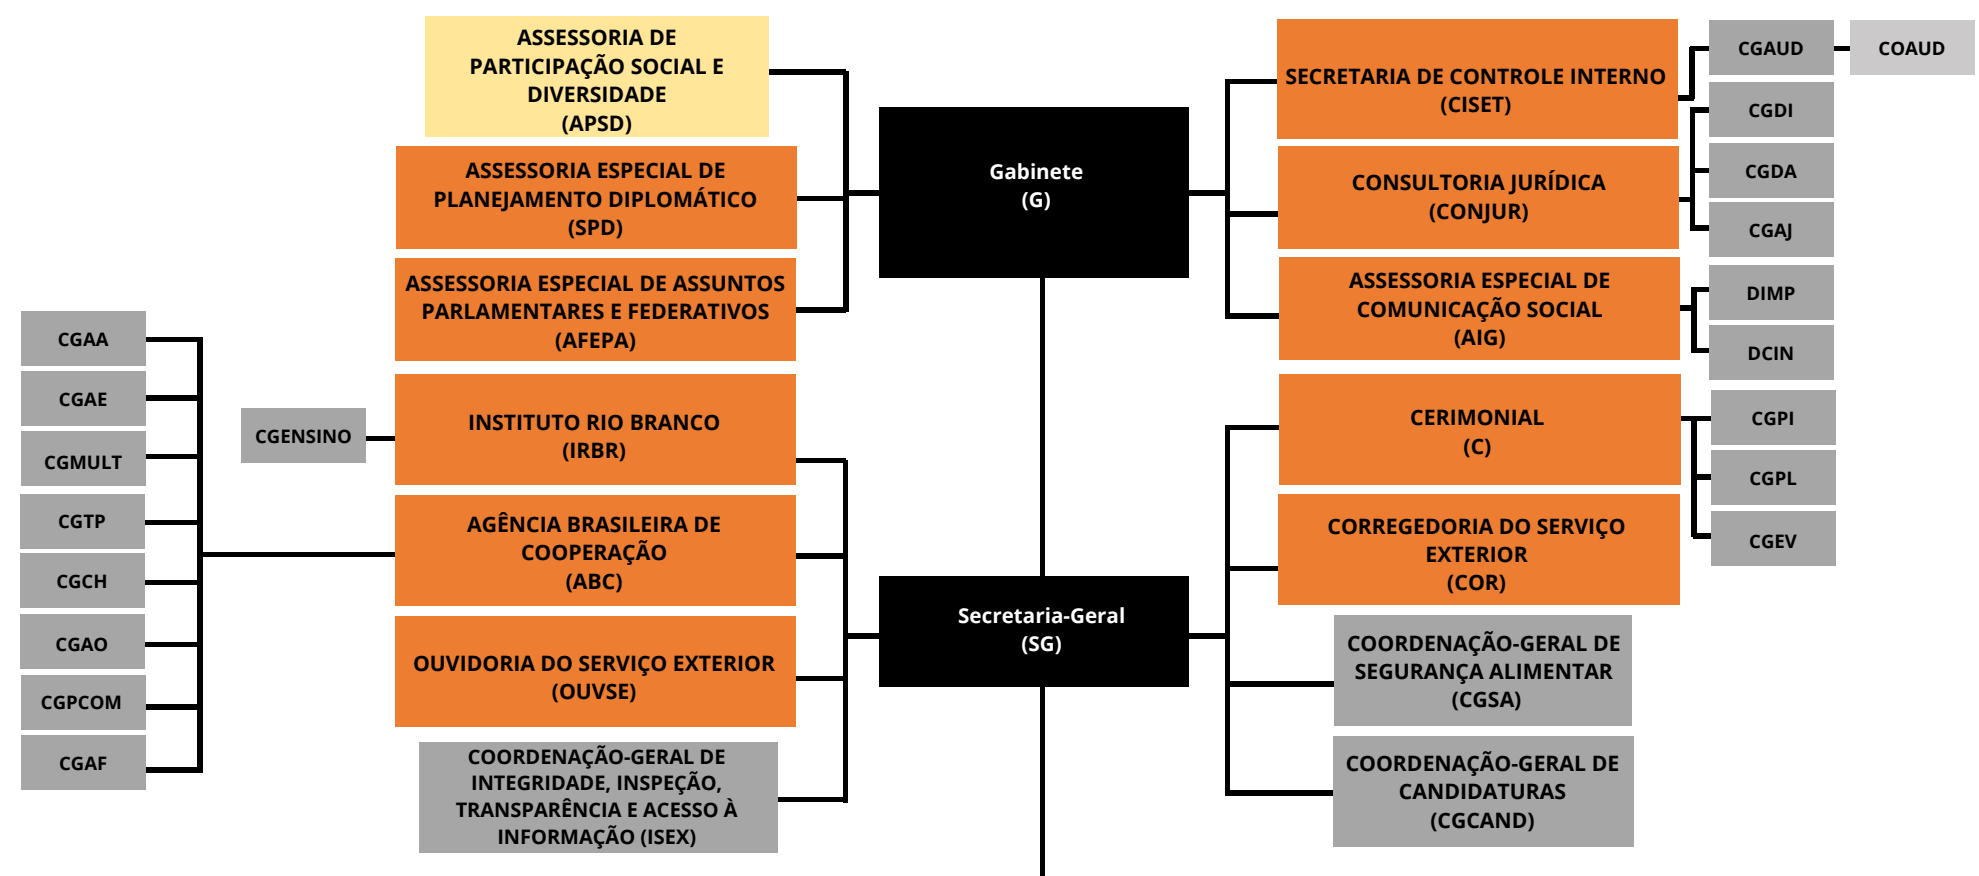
ASSESSORIA DE PARTICIPAÇÃO SOCIAL E DIVERSIDADE
(APSD)

ASSESSORIA ESPECIAL DE PLANEJAMENTO DIPLOMÁTICO
(SPD)

ASSESSORIA ESPECIAL DE ASSUNTOS PARLAMENTARES E FEDERATIVOS
(AFEPA)

Gabinete
(G)

SECRETARIA DE CONTROLE INTERNO
(CISET)

CGAUD

COAUD

CONSULTORIA JURÍDICA
(CONJUR)

CGDI

CGDA

CGAJ

ASSESSORIA ESPECIAL DE COMUNICAÇÃO SOCIAL
(AIG)

DIMP

DCIN

CGAA

CGAE

CGMULT

CGTP

CGCH

CGAO

CGPCOM

CGAF

CGENSINO

INSTITUTO RIO BRANCO
(IRBR)

AGÊNCIA BRASILEIRA DE COOPERAÇÃO
(ABC)

OUVIDORIA DO SERVIÇO EXTERIOR
(OUVSE)

COORDENAÇÃO-GERAL DE INTEGRIDADE, INSPEÇÃO, TRANSPARÊNCIA E ACESSO À INFORMAÇÃO (ISEX)

Secretaria-Geral
(SG)

CERIMONIAL
(C)

CGPI

CGPL

CGEV

CORREGEDORIA DO SERVIÇO EXTERIOR
(COR)

COORDENAÇÃO-GERAL DE SEGURANÇA ALIMENTAR
(CGSA)

COORDENAÇÃO-GERAL DE CANDIDATURAS
(CGCAND)